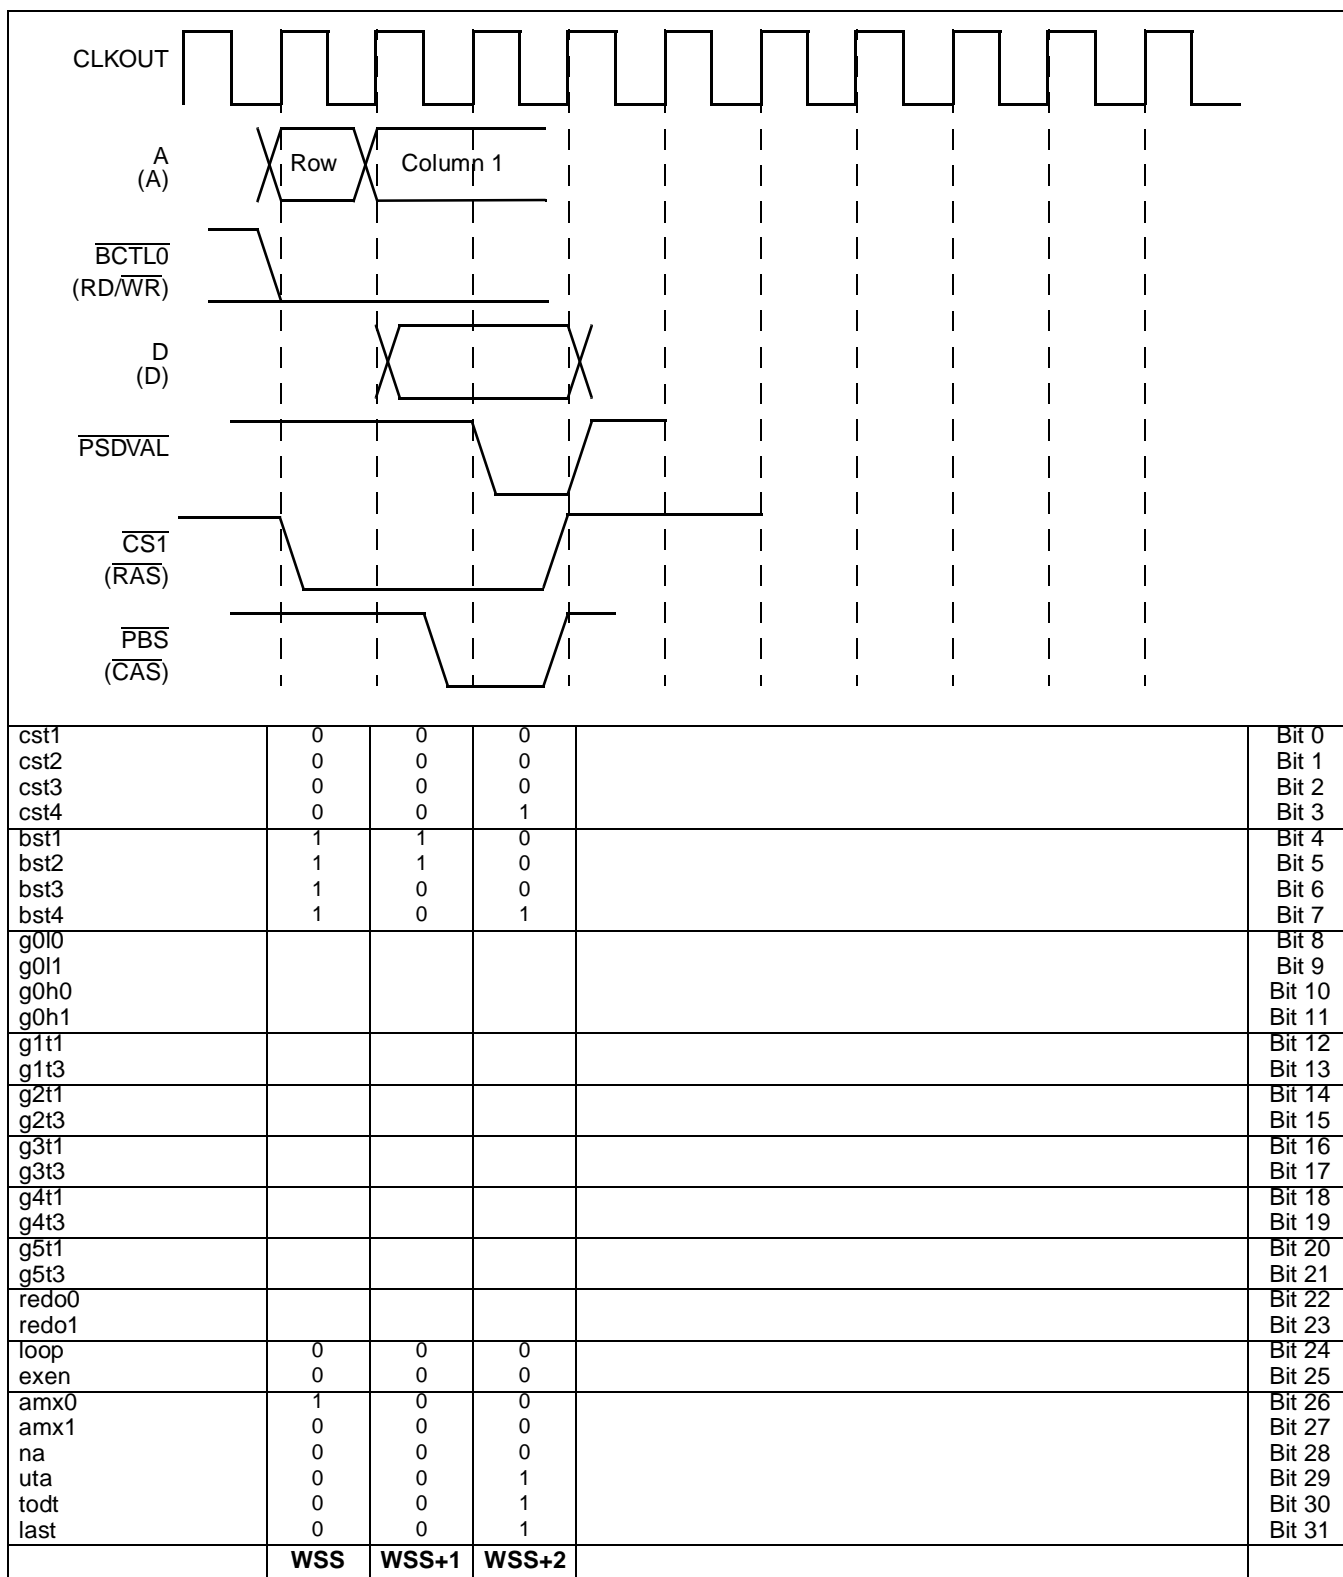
CLKOUT

A
(A)

Row

Column 1

$\overline{BCTL0}$
(RD/$\overline{WR}$)

D
(D)

$\overline{PSDVAL}$

$\overline{CS1}$
($\overline{RAS}$)

$\overline{PBS}$
($\overline{CAS}$)

| | | | | | |
|---|---|---|---|---|---|
| cst1<br>cst2<br>cst3<br>cst4 | 0<br>0<br>0<br>0 | 0<br>0<br>0<br>0 | 0<br>0<br>0<br>1 | | Bit 0<br>Bit 1<br>Bit 2<br>Bit 3 |
| bst1<br>bst2<br>bst3<br>bst4 | 1<br>1<br>1<br>1 | 1<br>1<br>0<br>0 | 0<br>0<br>0<br>1 | | Bit 4<br>Bit 5<br>Bit 6<br>Bit 7 |
| g0l0<br>g0l1<br>g0h0<br>g0h1 | | | | | Bit 8<br>Bit 9<br>Bit 10<br>Bit 11 |
| g1t1<br>g1t3 | | | | | Bit 12<br>Bit 13 |
| g2t1<br>g2t3 | | | | | Bit 14<br>Bit 15 |
| g3t1<br>g3t3 | | | | | Bit 16<br>Bit 17 |
| g4t1<br>g4t3 | | | | | Bit 18<br>Bit 19 |
| g5t1<br>g5t3 | | | | | Bit 20<br>Bit 21 |
| redo0<br>redo1 | | | | | Bit 22<br>Bit 23 |
| loop<br>exen | 0<br>0 | 0<br>0 | 0<br>0 | | Bit 24<br>Bit 25 |
| amx0<br>amx1<br>na<br>uta<br>todt<br>last | 1<br>0<br>0<br>0<br>0<br>0 | 0<br>0<br>0<br>0<br>0<br>0 | 0<br>0<br>0<br>1<br>1<br>1 | | Bit 26<br>Bit 27<br>Bit 28<br>Bit 29<br>Bit 30<br>Bit 31 |
| | **WSS** | **WSS+1** | **WSS+2** | | |